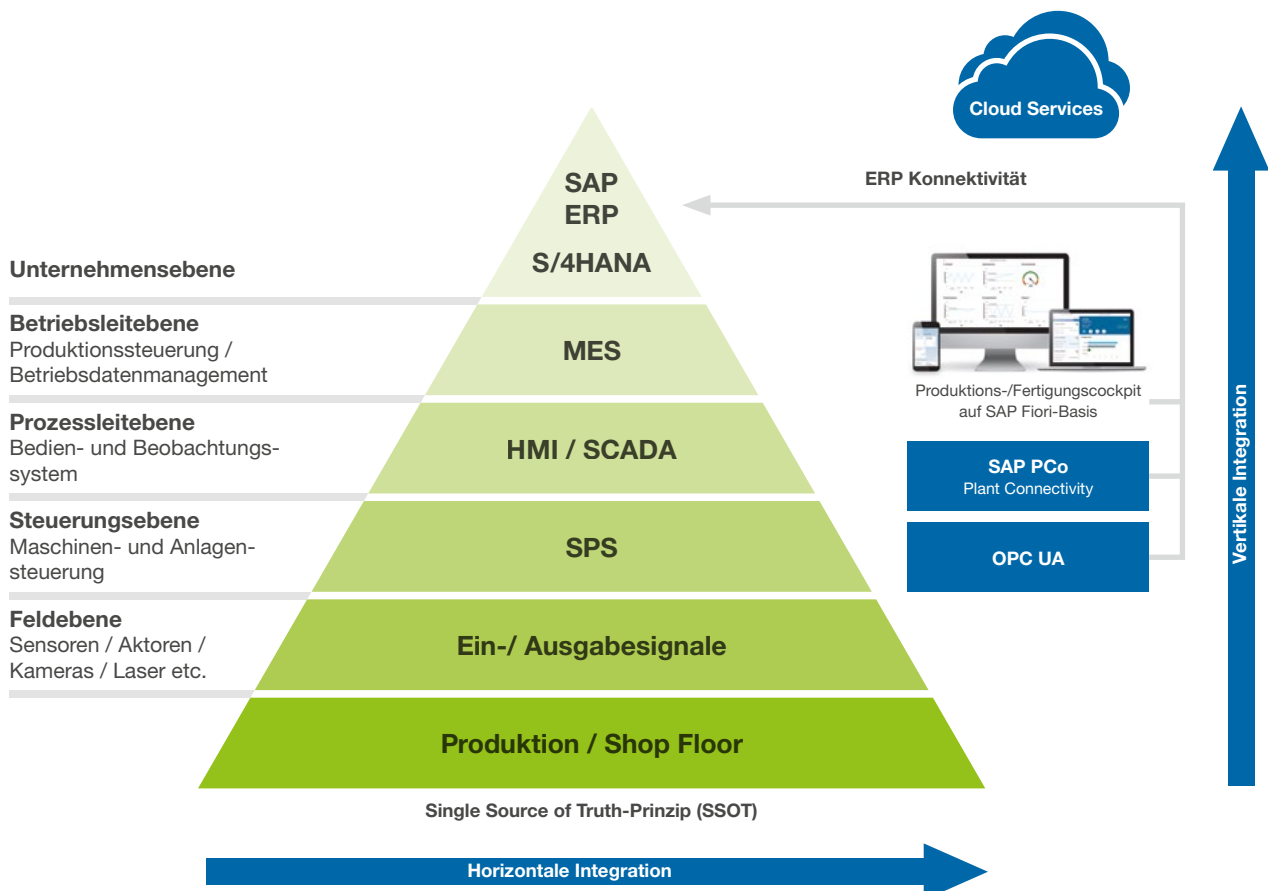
Cloud Services

ERP Konnektivität

SAP
ERP

S/4HANA

Unternehmensebene

Betriebsleitebene
Produktionssteuerung / Betriebsdatenmanagement

MES

Prozessleitebene
Bedien- und Beobachtungssystem

HMI / SCADA

Steuerungsebene
Maschinen- und Anlagensteuerung

SPS

Feldebene
Sensoren / Aktoren / Kameras / Laser etc.

Ein-/ Ausgabesignale

Produktion / Shop Floor

Produktions-/Fertigungscockpit auf SAP Fiori-Basis

SAP PCo
Plant Connectivity

OPC UA

Vertikale Integration

Single Source of Truth-Prinzip (SSOT)

Horizontale Integration